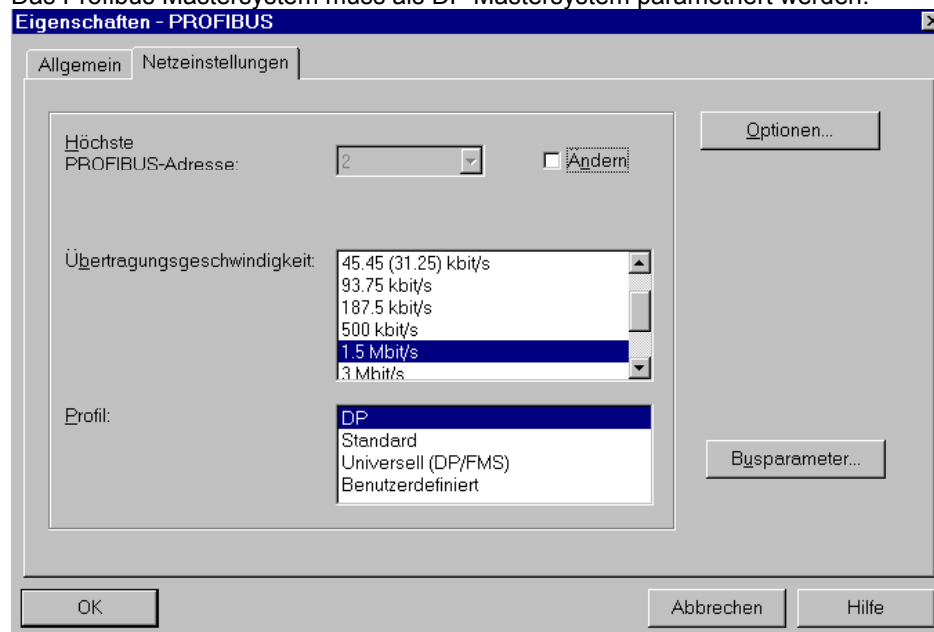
Das Profibus Mastersystem muss als DP-Mastersystem parametriert werden.

Eigenschaften - PROFIBUS

Allgemein | Netzeinstellungen

Höchste PROFIBUS-Adresse: 2

Ändern

Optionen...

Übertragungsgeschwindigkeit:
45.45 (31.25) kbit/s
93.75 kbit/s
187.5 kbit/s
500 kbit/s
1.5 Mbit/s
3 Mbit/s

Profil:
DP
Standard
Universell (DP/FMS)
Benutzerdefiniert

Busparameter...

OK

Abbrechen

Hilfe